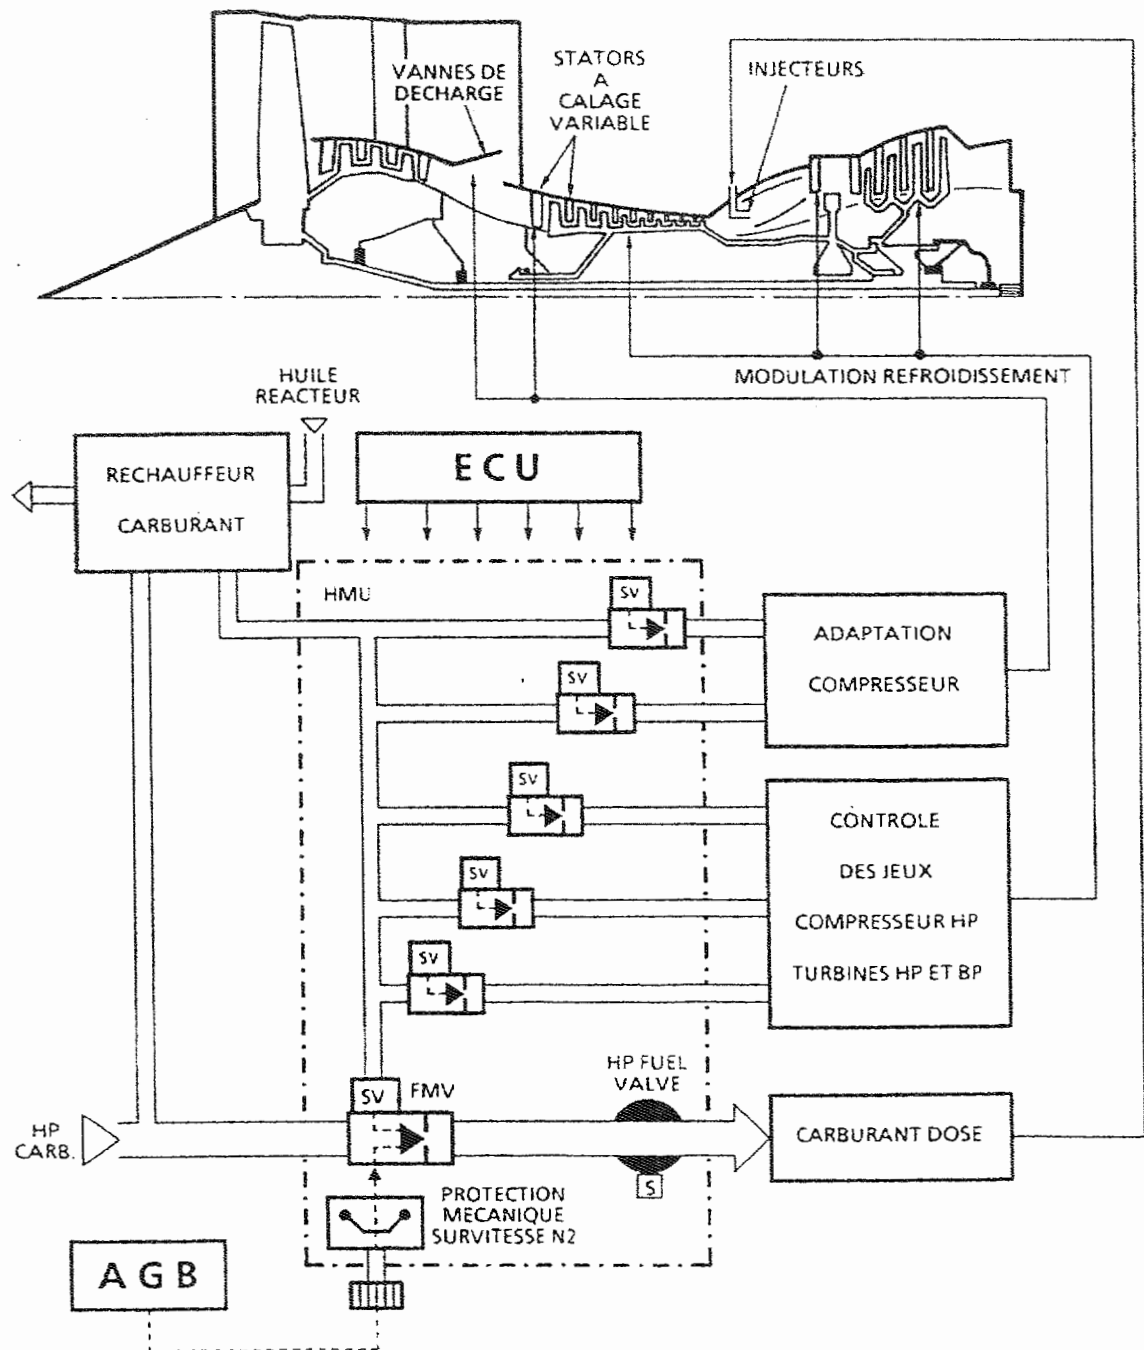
VANNES DE DECHARGE

STATORS A CALAGE VARIABLE

INJECTEURS

MODULATION REFROIDISSEMENT

HUILE REACTEUR

RECHAUFFEUR CARBURANT

ECU

HMU

SV

SV

SV

SV

SV

ADAPTATION COMPRESSEUR

CONTROLE DES JEUX COMPRESSEUR HP TURBINES HP ET BP

HP FUEL VALVE

SV

FMV

HP CARB.

CARBURANT DOSE

S

PROTECTION MECANIQUE SURVITESSE N2

AGB